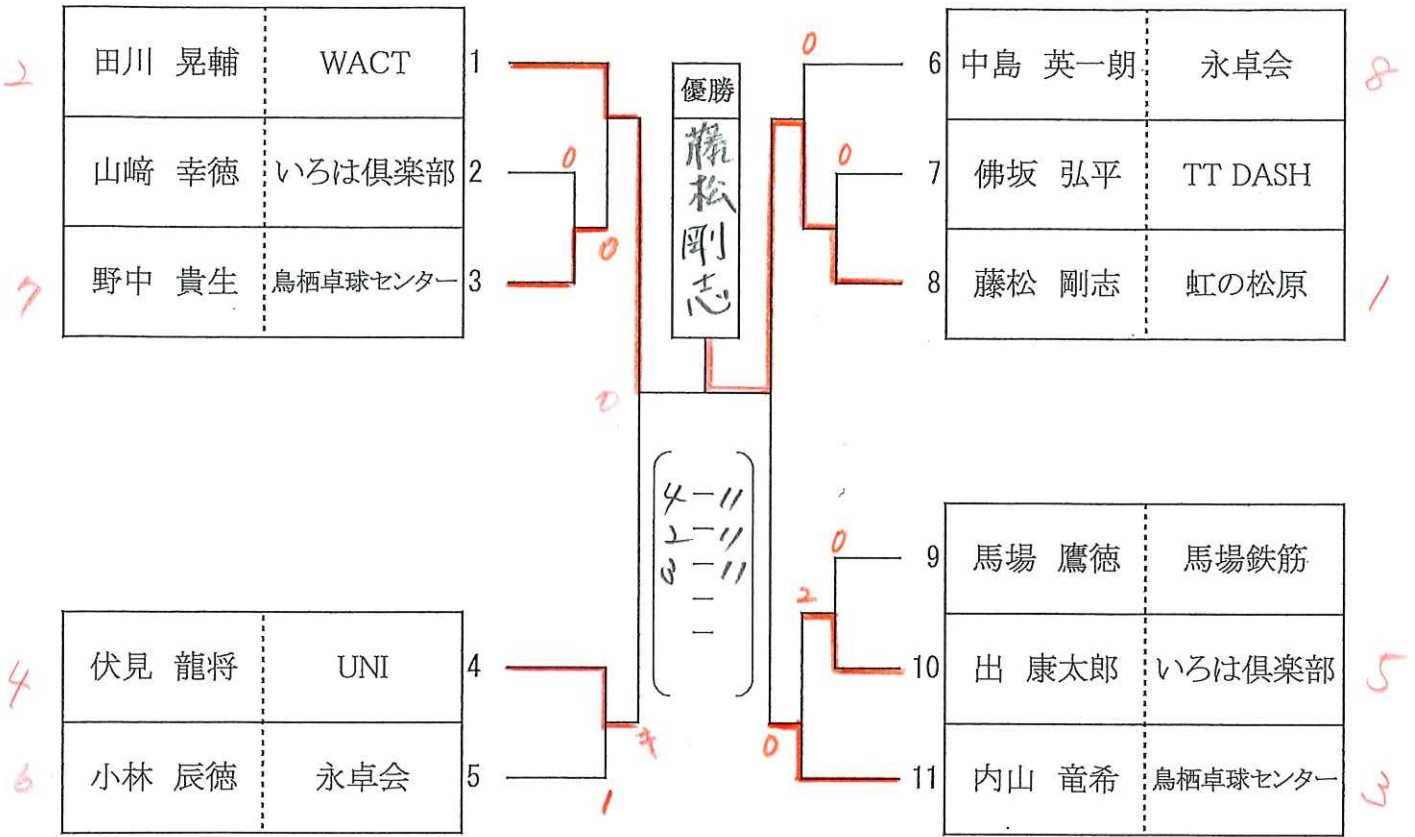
2
| 田川　晃輔 | WACT | 1 |
|---|---|---|
| 山﨑　幸徳 | いろは倶楽部 | 2 |
| 野中　貴生 | 鳥栖卓球センター | 3 |
7

0
0
0

優勝
藤松剛志

4－11
2－11
8－11
－
－

0
0

| 6 | 中島　英一朗 | 永卓会 |
|---|---|---|
| 7 | 佛坂　弘平 | TT DASH |
| 8 | 藤松　剛志 | 虹の松原 |
8
1

4
| 伏見　龍将 | UNI | 4 |
|---|---|---|
| 小林　辰徳 | 永卓会 | 5 |
6

3
1

0
2
0

| 9 | 馬場　鷹徳 | 馬場鉄筋 |
|---|---|---|
| 10 | 出　康太郎 | いろは倶楽部 |
| 11 | 内山　竜希 | 鳥栖卓球センター |
5
3